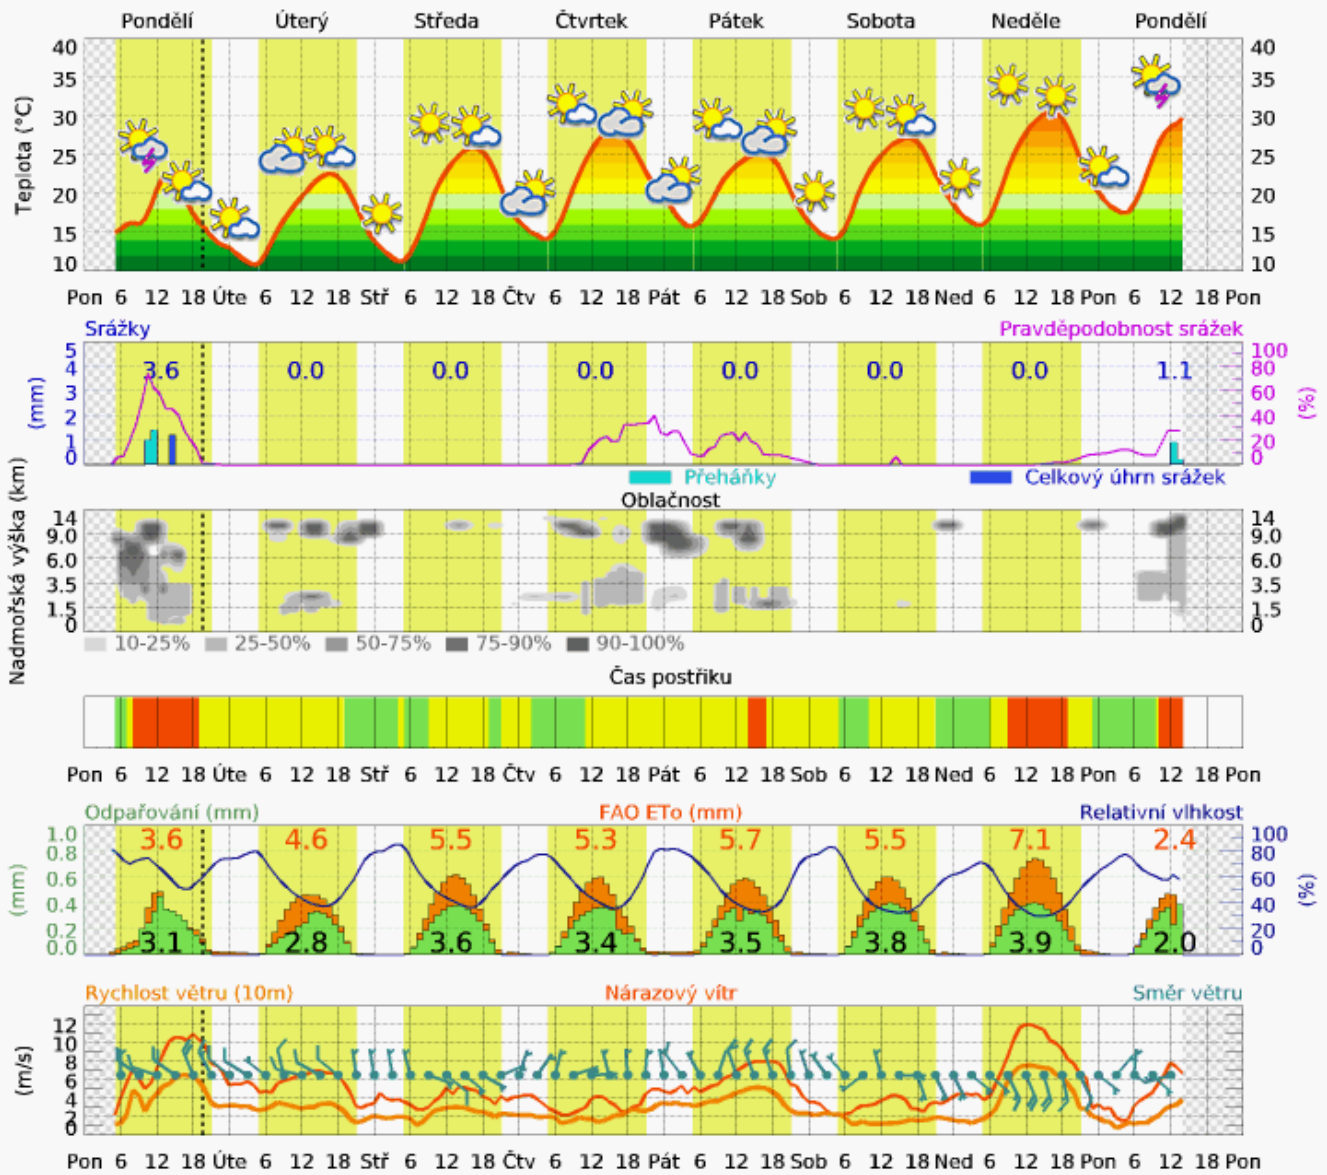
Pondělí Úterý Středa Čtvrtek Pátek Sobota Neděle Pondělí

Teplota (°C)

40 35 30 25 20 15 10

Pon 6 12 18 Úte 6 12 18 Stř 6 12 18 Čtv 6 12 18 Pát 6 12 18 Sob 6 12 18 Ned 6 12 18 Pon 6 12 18 Pon

Srážky

Pravděpodobnost srážek

(mm) 5 4 3 2 1 0

3.6 0.0 0.0 0.0 0.0 0.0 0.0 1.1

100 80 60 40 20 0 (%)

Přeháňky Celkový úhrn srážek

Oblačnost

Nadmořská výška (km)

14 9.0 6.0 3.5 1.5 0

10-25% 25-50% 50-75% 75-90% 90-100%

Čas postřiku

Pon 6 12 18 Úte 6 12 18 Stř 6 12 18 Čtv 6 12 18 Pát 6 12 18 Sob 6 12 18 Ned 6 12 18 Pon 6 12 18 Pon

Odpařování (mm) FAO ETo (mm) Relativní vlhkost

(mm) 1.0 0.8 0.6 0.4 0.2 0.0

3.6 4.6 5.5 5.3 5.7 5.5 7.1 2.4

3.1 2.8 3.6 3.4 3.5 3.8 3.9 2.0

100 80 60 40 20 0 (%)

Rychlost větru (10m) Nárazový vítr Směr větru

(m/s) 12 10 8 6 4 2 0

Pon 6 12 18 Úte 6 12 18 Stř 6 12 18 Čtv 6 12 18 Pát 6 12 18 Sob 6 12 18 Ned 6 12 18 Pon 6 12 18 Pon